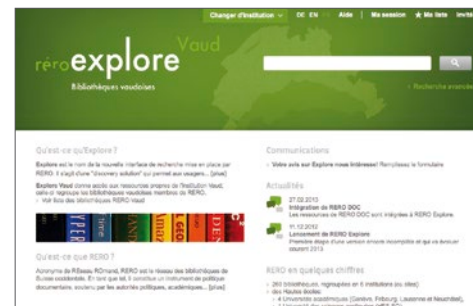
Changer d'institution · DE EN · Aide | Ma session | ★ Ma liste | Invit

réro explore Vaud

Bibliothèques vaudoises

Recherche avancée

Qu'est-ce qu'Explore ?

Explore est le nom de la nouvelle interface de recherche mise en place par RERO. Il s'agit d'une "discovery solution" qui permet aux usagers... [plus]

Explore Vaud donne accès aux ressources propres de l'institution Vaud, celle-ci regroupe les bibliothèques vaudoises membres de RERO.

› Voir liste des bibliothèques RERO Vaud

Qu'est-ce que RERO ?

Acronyme de Réseau ROmand, RERO est le réseau des bibliothèques de Suisse occidentale. En tant que tel, il constitue un instrument de politique documentaire, soutenu par les autorités politiques, académiques... [plus]

Communications

› Votre avis sur Explore nous intéresse! Remplissez le formulaire

Actualités

27.02.2013
Intégration de RERO DOC
Les ressources de RERO DOC sont intégrées à RERO Explore.

11.12.2012
Lancement de RERO Explore
Première étape d'une version encore incomplète et qui va évoluer courant 2013

RERO en quelques chiffres

› 265 bibliothèques, regroupées en 6 institutions (ou sites)
› 4 Hautes écoles
› 4 Universités académiques (Genève, Fribourg, Lausanne et Neuchâtel),
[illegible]